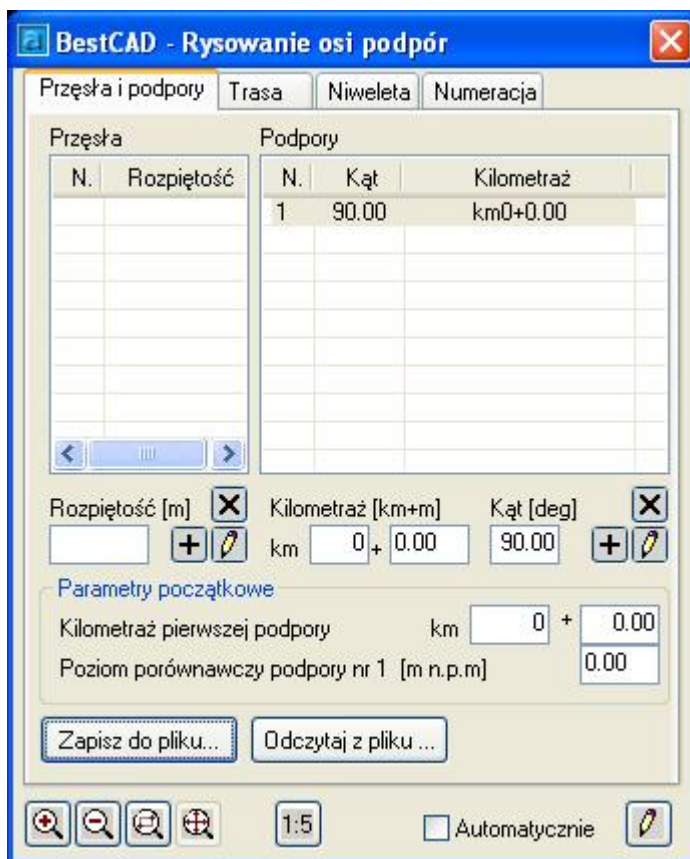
BestCAD - Rysowanie osi podpór

Przęsła i podpory | Trasa | Niweleta | Numeracja

Przęsła

| N. | Rozpiętość |
|---|---|

Podpory

| N. | Kąt | Kilometraż |
|---|---|---|
| 1 | 90.00 | km0+0.00 |

Rozpiętość [m]

Kilometraż [km+m]

km 0 + 0.00

Kąt [deg]

90.00

Parametry początkowe

Kilometraż pierwszej podpory km 0 + 0.00

Poziom porównawczy podpory nr 1 [m n.p.m] 0.00

Zapisz do pliku...

Odczytaj z pliku ...

1:5

Automatycznie